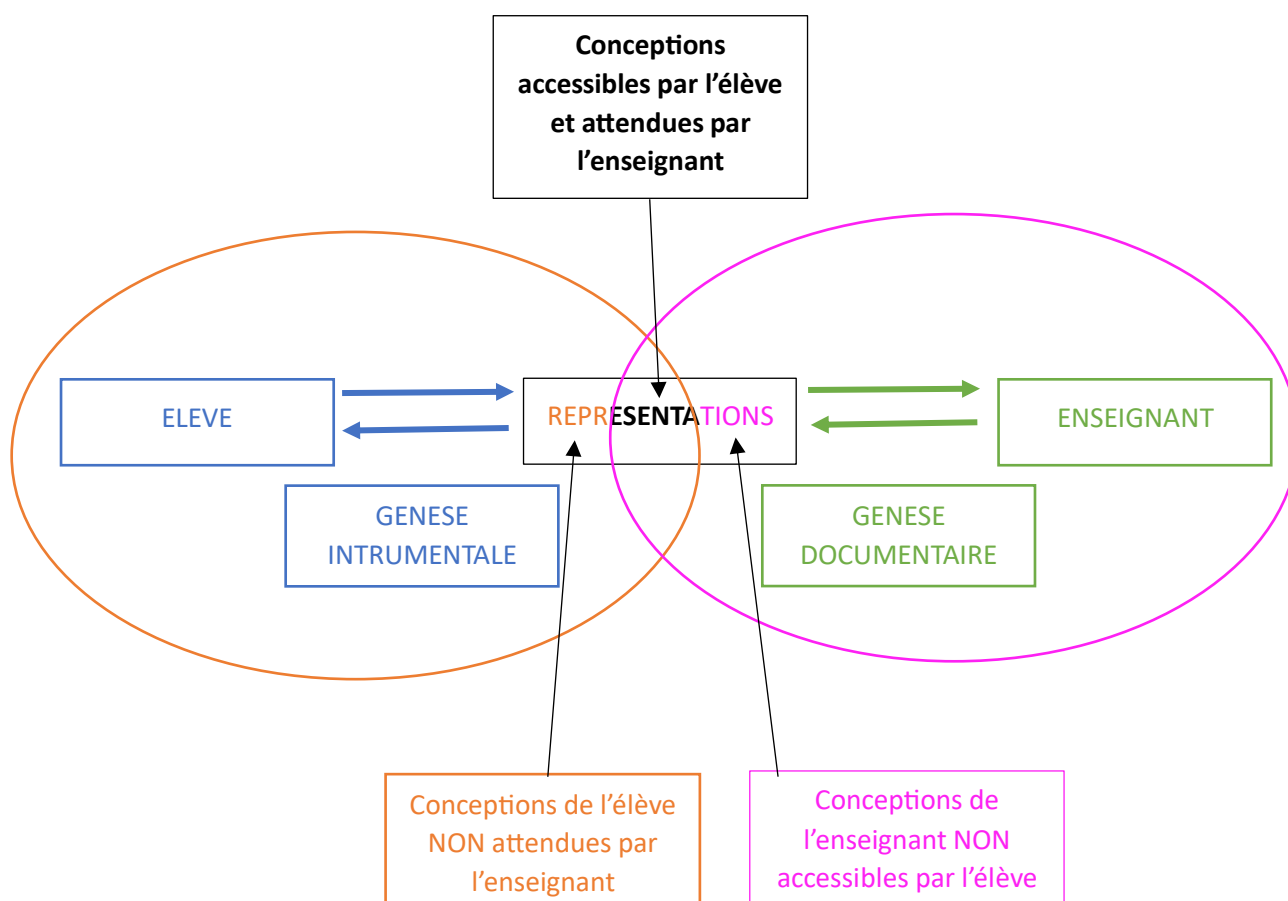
Conceptions accessibles par l'élève et attendues par l'enseignant

ELEVE

REPRESENTATIONS

ENSEIGNANT

GENESE INTRUMENTALE

GENESE DOCUMENTAIRE

Conceptions de l'élève NON attendues par l'enseignant

Conceptions de l'enseignant NON accessibles par l'élève